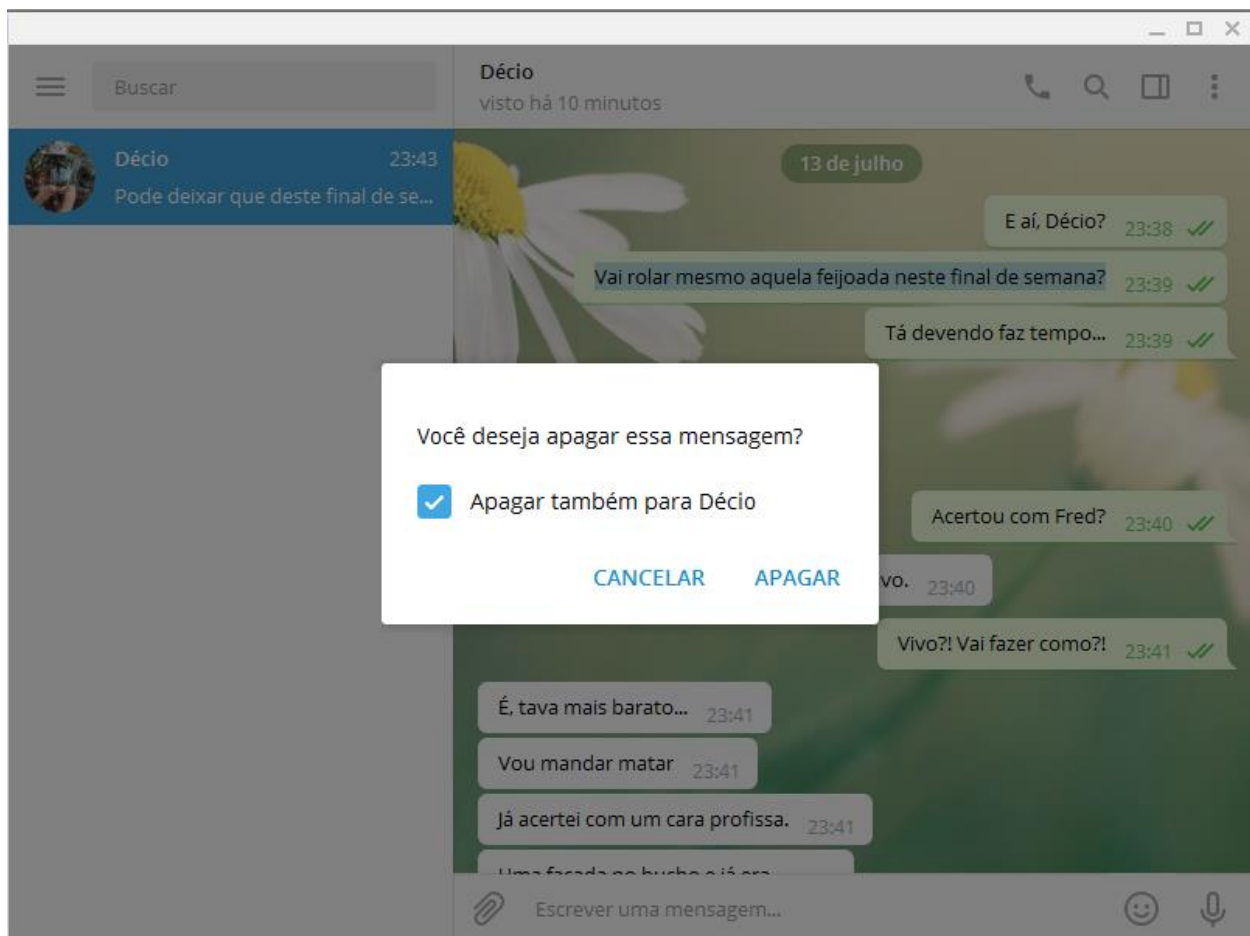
Buscar

Décio 23:43
Pode deixar que deste final de se...

Décio
visto há 10 minutos

13 de julho

E aí, Décio? 23:38

Vai rolar mesmo aquela feijoada neste final de semana? 23:39

Tá devendo faz tempo... 23:39

Você deseja apagar essa mensagem?

Apagar também para Décio

CANCELAR APAGAR

Acertou com Fred? 23:40

vo. 23:40

Vivo?! Vai fazer como?! 23:41

É, tava mais barato... 23:41

Vou mandar matar 23:41

Já acertei com um cara profissa. 23:41

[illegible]

Escrever uma mensagem...